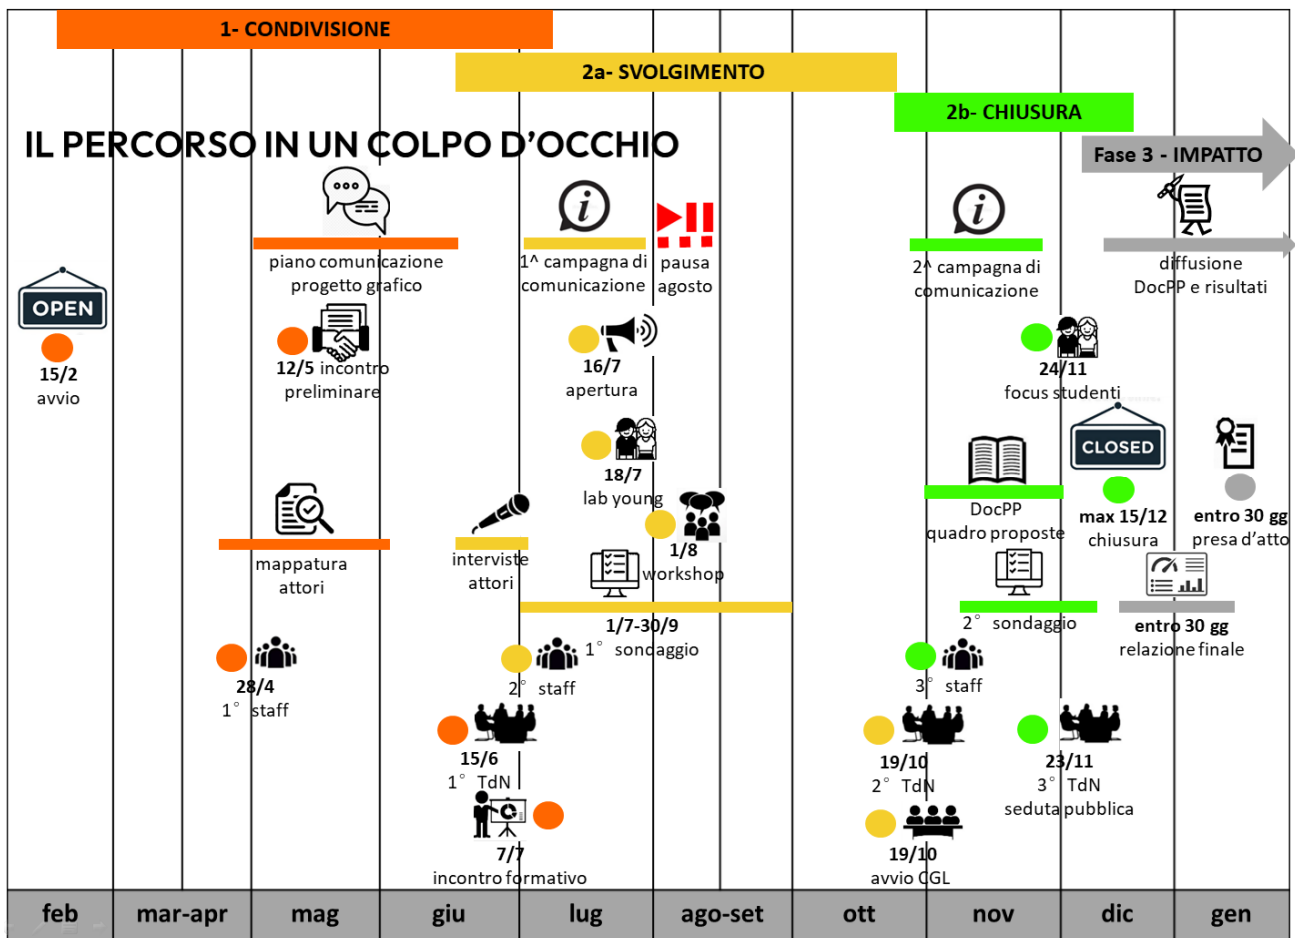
1- CONDIVISIONE

2a- SVOLGIMENTO

2b- CHIUSURA

IL PERCORSO IN UN COLPO D'OCCHIO

Fase 3 - IMPATTO

OPEN

15/2
avvio

piano comunicazione
progetto grafico

12/5 incontro
preliminare

mappatura
attori

28/4
1° staff

1^ campagna di
comunicazione

pausa
agosto

16/7
apertura

18/7
lab young

1/8
workshop

interviste
attori

1/7-30/9
1° sondaggio

2° staff

15/6
1° TdN

7/7
incontro formativo

2^ campagna di
comunicazione

24/11
focus studenti

CLOSED

DocPP
quadro proposte

max 15/12
chiusura

2° sondaggio

3° staff

19/10
2° TdN

19/10
avvio CGL

23/11
3° TdN
seduta pubblica

diffusione
DocPP e risultati

entro 30 gg
presa d'atto

entro 30 gg
relazione finale

| feb | mar-apr | mag | giu | lug | ago-set | ott | nov | dic | gen |